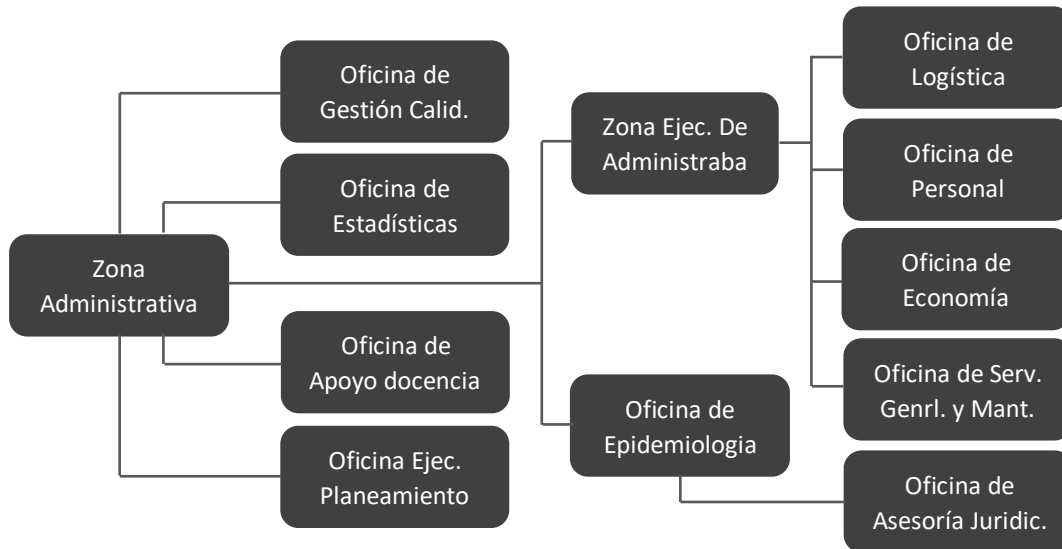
Zona Administrativa

Oficina de Gestión Calid.

Oficina de Estadísticas

Oficina de Apoyo docencia

Oficina Ejec. Planeamiento

Zona Ejec. De Administraba

Oficina de Epidemiologia

Oficina de Logística

Oficina de Personal

Oficina de Economía

Oficina de Serv. Genrl. y Mant.

Oficina de Asesoría Juridic.